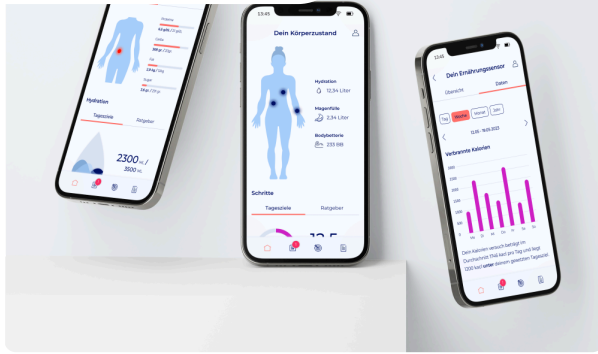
Hydration
Tagesziele
Ratgeber
2300 ml
3500 ml

13:45
Dein Körperzustand
Hydration
12,54 Liter
Magenfülle
2,34 Liter
Bodybatterie
235 BB
Schritte
Tagesziele
Ratgeber

13:45
Dein Ernährungssensor
Übersicht
Daten
Tag
Woche
Monat
Jahr
Verbrannte Kalorien
Dein Kalorien verbrauch beträgt im Durchschnitt 1746 kcal pro Tag und liegt 1200 kcal unter deinem gesetzten Tagesziel